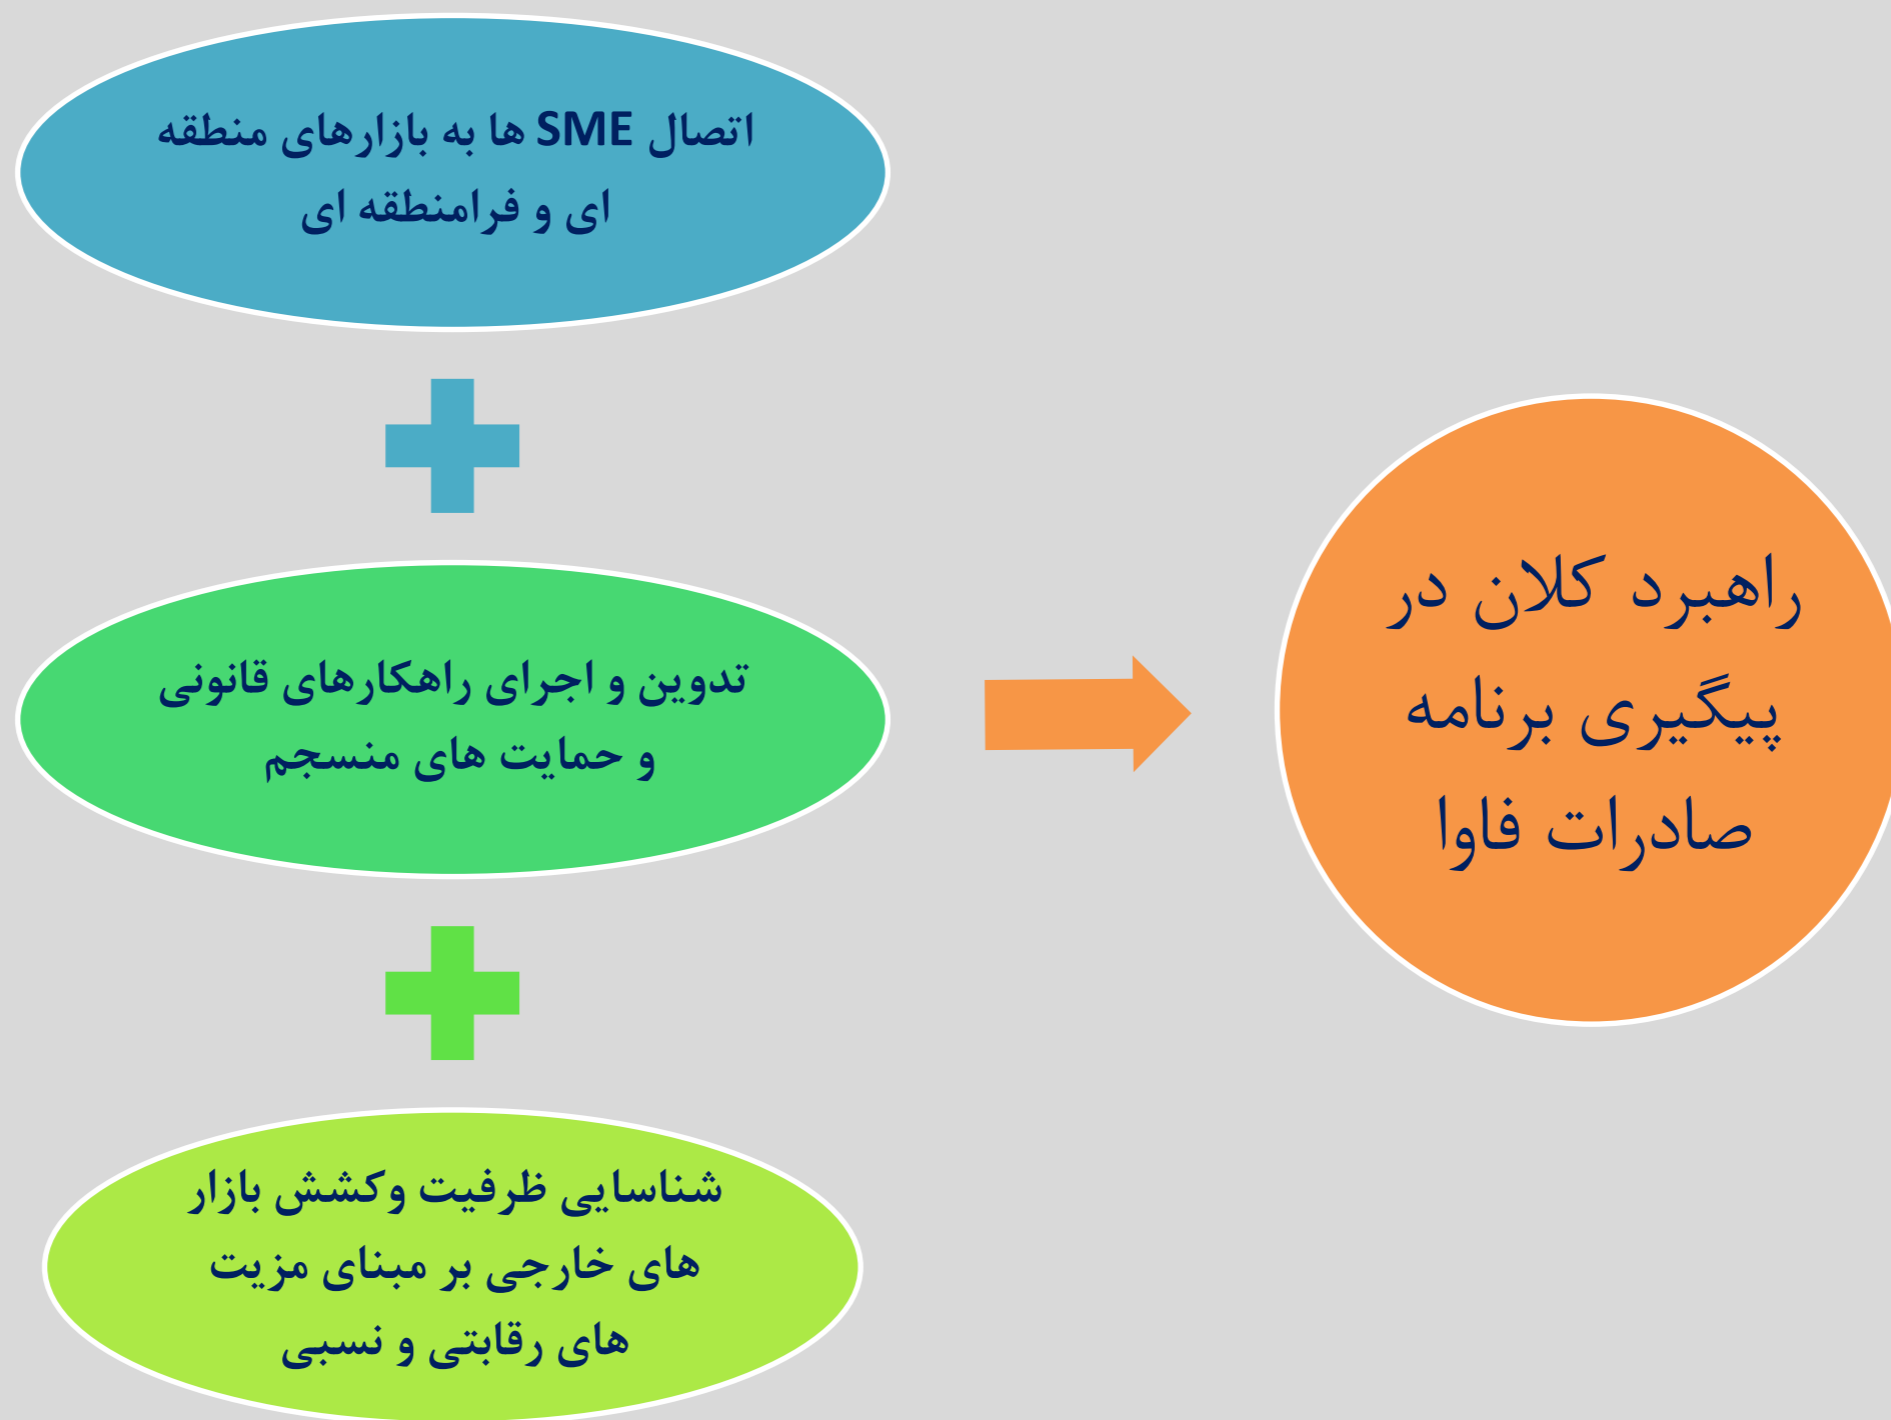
اتصال SME ها به بازارهای منطقه ای و فرامنطقه ای

تدوین و اجرای راهکارهای قانونی و حمایت های منسجم

شناسایی ظرفیت وکشش بازار های خارجی بر مبنای مزیت های رقابتی و نسبی

راهبرد کلان در پیگیری برنامه صادرات فاوا